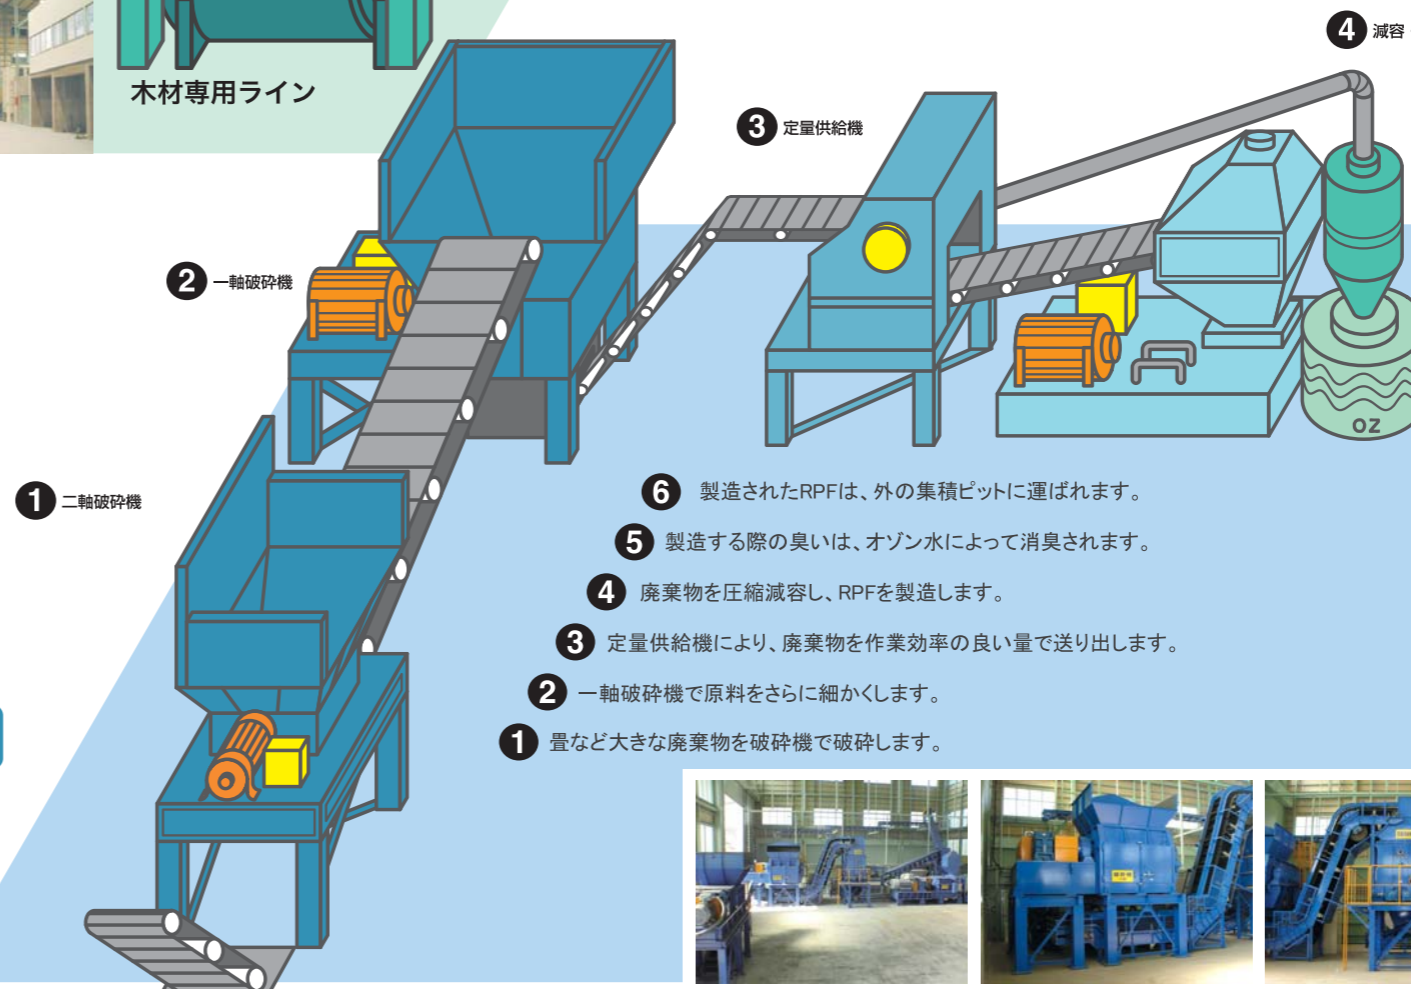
木材専用ライン

4 減容

3 定量供給機

2 一軸破砕機

1 二軸破砕機

OZ

6 製造されたRPFは、外の集積ピットに運ばれます。

5 製造する際の臭いは、オゾン水によって消臭されます。

4 廃棄物を圧縮減容し、RPFを製造します。

3 定量供給機により、廃棄物を作業効率の良い量で送り出します。

2 一軸破砕機で原料をさらに細かくします。

1 畳など大きな廃棄物を破砕機で破砕します。